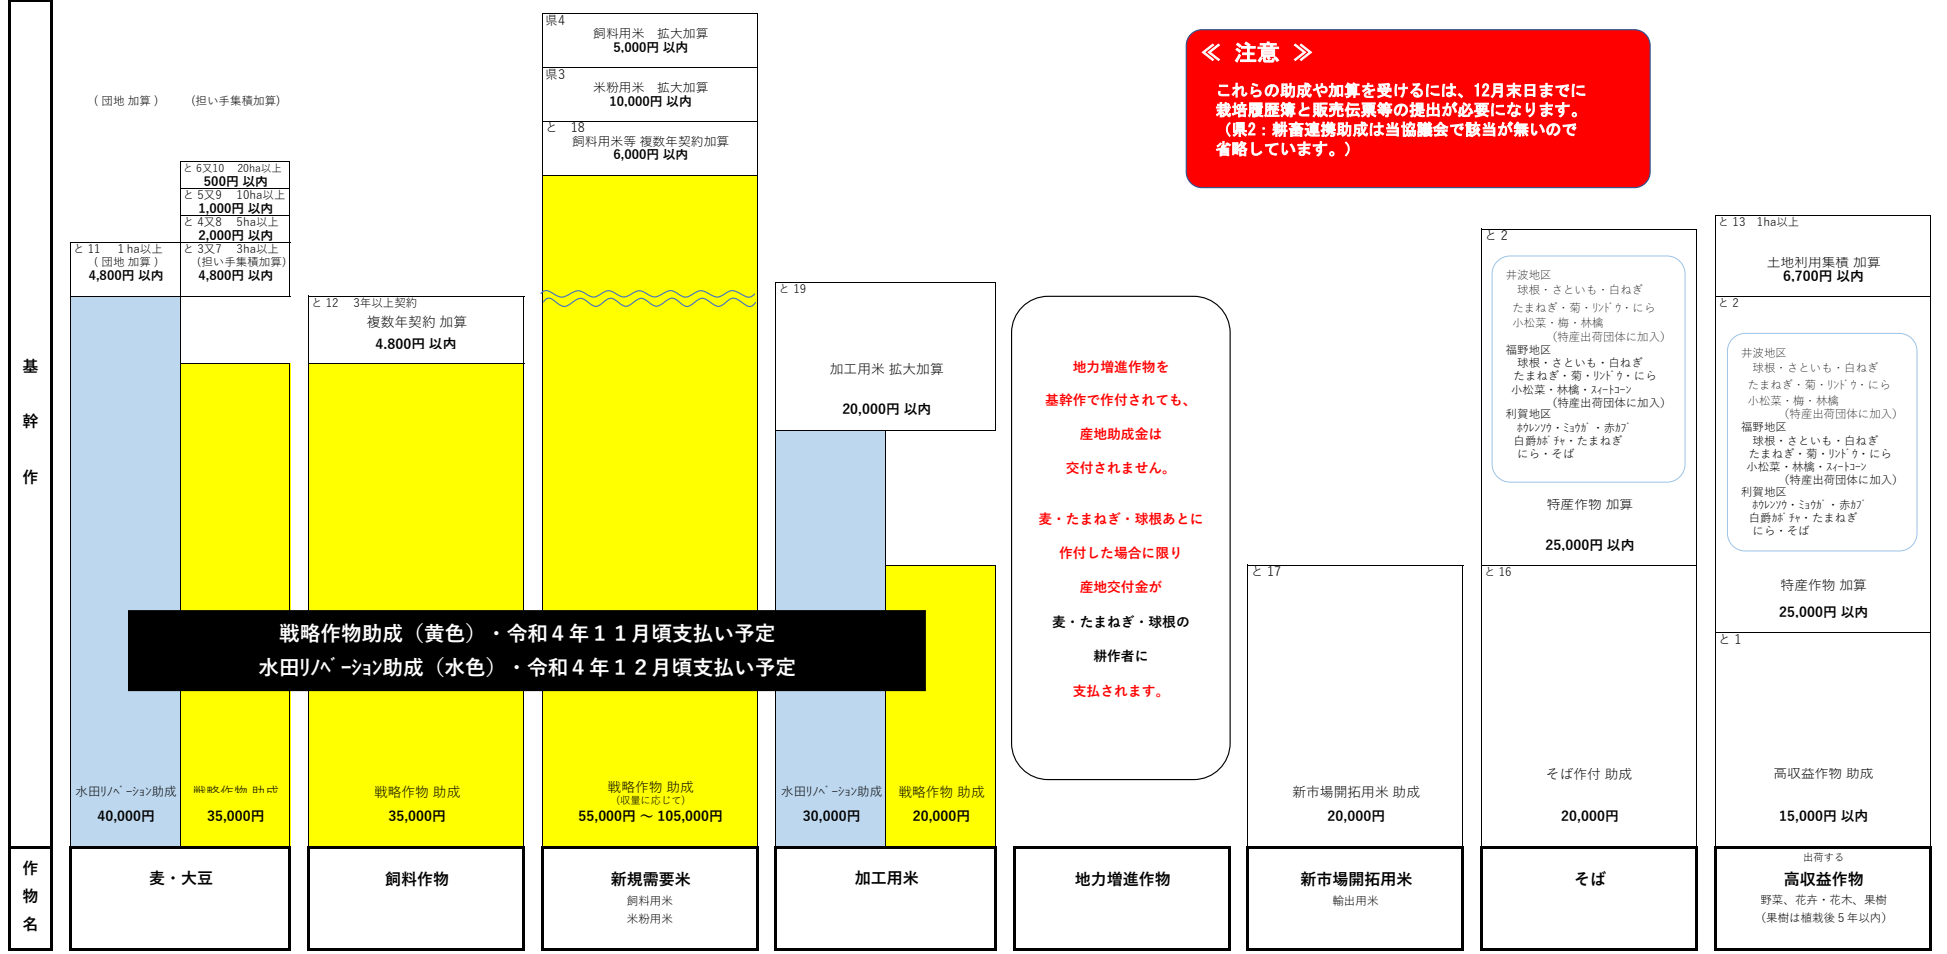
《 注意 》

これらの助成や加算を受けるには、12月末日までに栽培履歴簿と販売伝票等の提出が必要になります。（県2：耕畜連携助成は当協議会で該当が無いので省略しています。）

基幹作

（団地 加算）　（担い手集積加算）

と 6又10　20ha以上
500円 以内
と 5又9　10ha以上
1,000円 以内
と 4又8　5ha以上
2,000円 以内
と 11　1 ha以上
（団地 加算）
4,800円 以内
と 3又7　3ha以上
（担い手集積加算）
4,800円 以内

水田ﾘﾉﾍﾞｰｼｮﾝ助成
40,000円

戦略作物 助成
35,000円

と 12　3年以上契約
複数年契約 加算
4.800円 以内

戦略作物 助成
35,000円

県4
飼料用米　拡大加算
5,000円 以内
県3
米粉用米　拡大加算
10,000円 以内
と　18
飼料用米等 複数年契約加算
6,000円 以内

戦略作物 助成
（収量に応じて）
55,000円 ～ 105,000円

と 19
加工用米 拡大加算
20,000円 以内

水田ﾘﾉﾍﾞｰｼｮﾝ助成
30,000円

戦略作物 助成
20,000円

地力増進作物を
基幹作で作付されても、
産地助成金は
交付されません。

麦・たまねぎ・球根あとに
作付した場合に限り
産地交付金が
麦・たまねぎ・球根の
耕作者に
支払されます。

と 17
新市場開拓用米 助成
20,000円

と 2
井波地区
球根・さといも・白ねぎ
たまねぎ・菊・ﾘﾝﾄﾞｳ・にら
小松菜・梅・林檎
（特産出荷団体に加入）
福野地区
球根・さといも・白ねぎ
たまねぎ・菊・ﾘﾝﾄﾞｳ・にら
小松菜・林檎・ｽｲｰﾄｺｰﾝ
（特産出荷団体に加入）
利賀地区
ﾎｳﾚﾝｿｳ・ﾐｮｳｶﾞ・赤ｶﾌﾞ
白爵ｶﾎﾞﾁｬ・たまねぎ
にら・そば
特産作物 加算
25,000円 以内

と 16
そば作付 助成
20,000円

と 13　1ha以上
土地利用集積 加算
6,700円 以内
と 2
井波地区
球根・さといも・白ねぎ
たまねぎ・菊・ﾘﾝﾄﾞｳ・にら
小松菜・梅・林檎
（特産出荷団体に加入）
福野地区
球根・さといも・白ねぎ
たまねぎ・菊・ﾘﾝﾄﾞｳ・にら
小松菜・林檎・ｽｲｰﾄｺｰﾝ
（特産出荷団体に加入）
利賀地区
ﾎｳﾚﾝｿｳ・ﾐｮｳｶﾞ・赤ｶﾌﾞ
白爵ｶﾎﾞﾁｬ・たまねぎ
にら・そば
特産作物 加算
25,000円 以内
と 1
高収益作物 助成
15,000円 以内

戦略作物助成（黄色）・令和４年１１月頃支払い予定
水田ﾘﾉﾍﾞｰｼｮﾝ助成（水色）・令和４年１２月頃支払い予定

作物名

| 麦・大豆 | 飼料作物 | 新規需要米 飼料用米 米粉用米 | 加工用米 | 地力増進作物 | 新市場開拓用米 輸出用米 | そば | 出荷する 高収益作物 野菜、花卉・花木、果樹 （果樹は植栽後５年以内） |
|---|---|---|---|---|---|---|---|